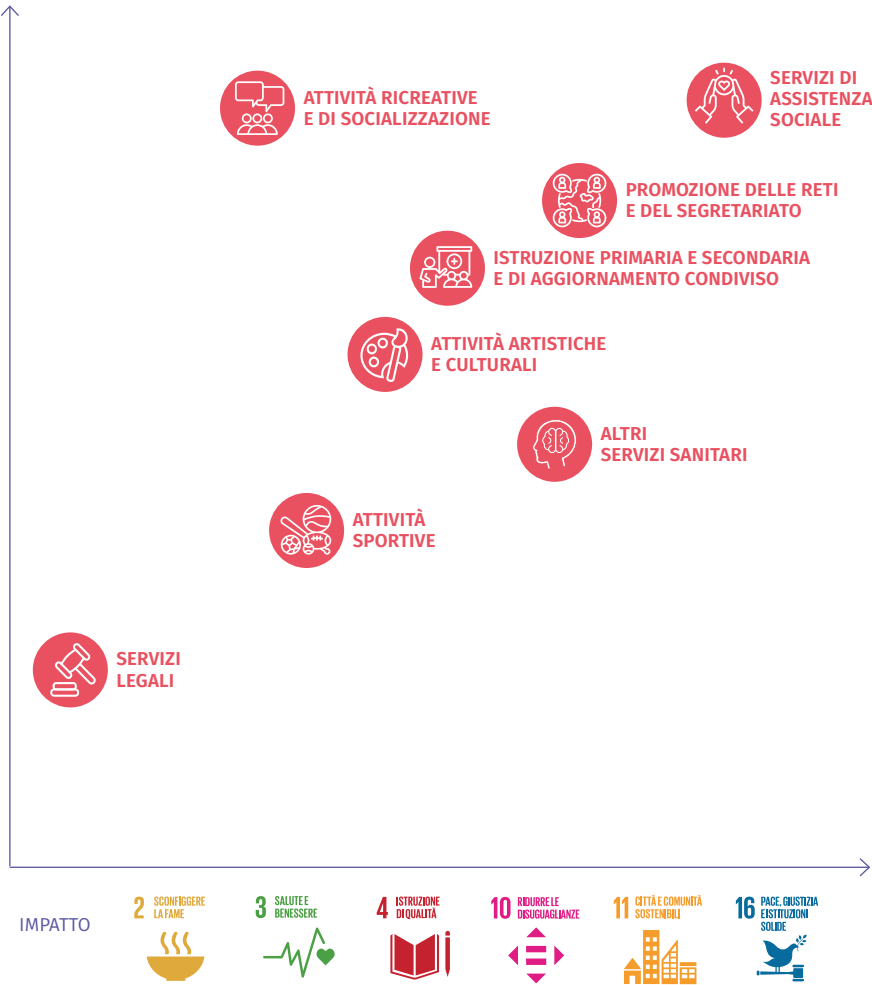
ATTIVITÀ RICREATIVE E DI SOCIALIZZAZIONE

SERVIZI DI ASSISTENZA SOCIALE

PROMOZIONE DELLE RETI E DEL SEGRETARIATO

ISTRUZIONE PRIMARIA E SECONDARIA E DI AGGIORNAMENTO CONDIVISO

ATTIVITÀ ARTISTICHE E CULTURALI

ALTRI SERVIZI SANITARI

ATTIVITÀ SPORTIVE

SERVIZI LEGALI

IMPATTO

2 SCONFIGGERE LA FAME

3 SALUTE E BENESSERE

4 ISTRUZIONE DI QUALITÀ

10 RIDURRE LE DISUGUAGLIANZE

11 CITTÀ E COMUNITÀ SOSTENIBILI

16 PACE, GIUSTIZIA E ISTITUZIONI SOLIDE